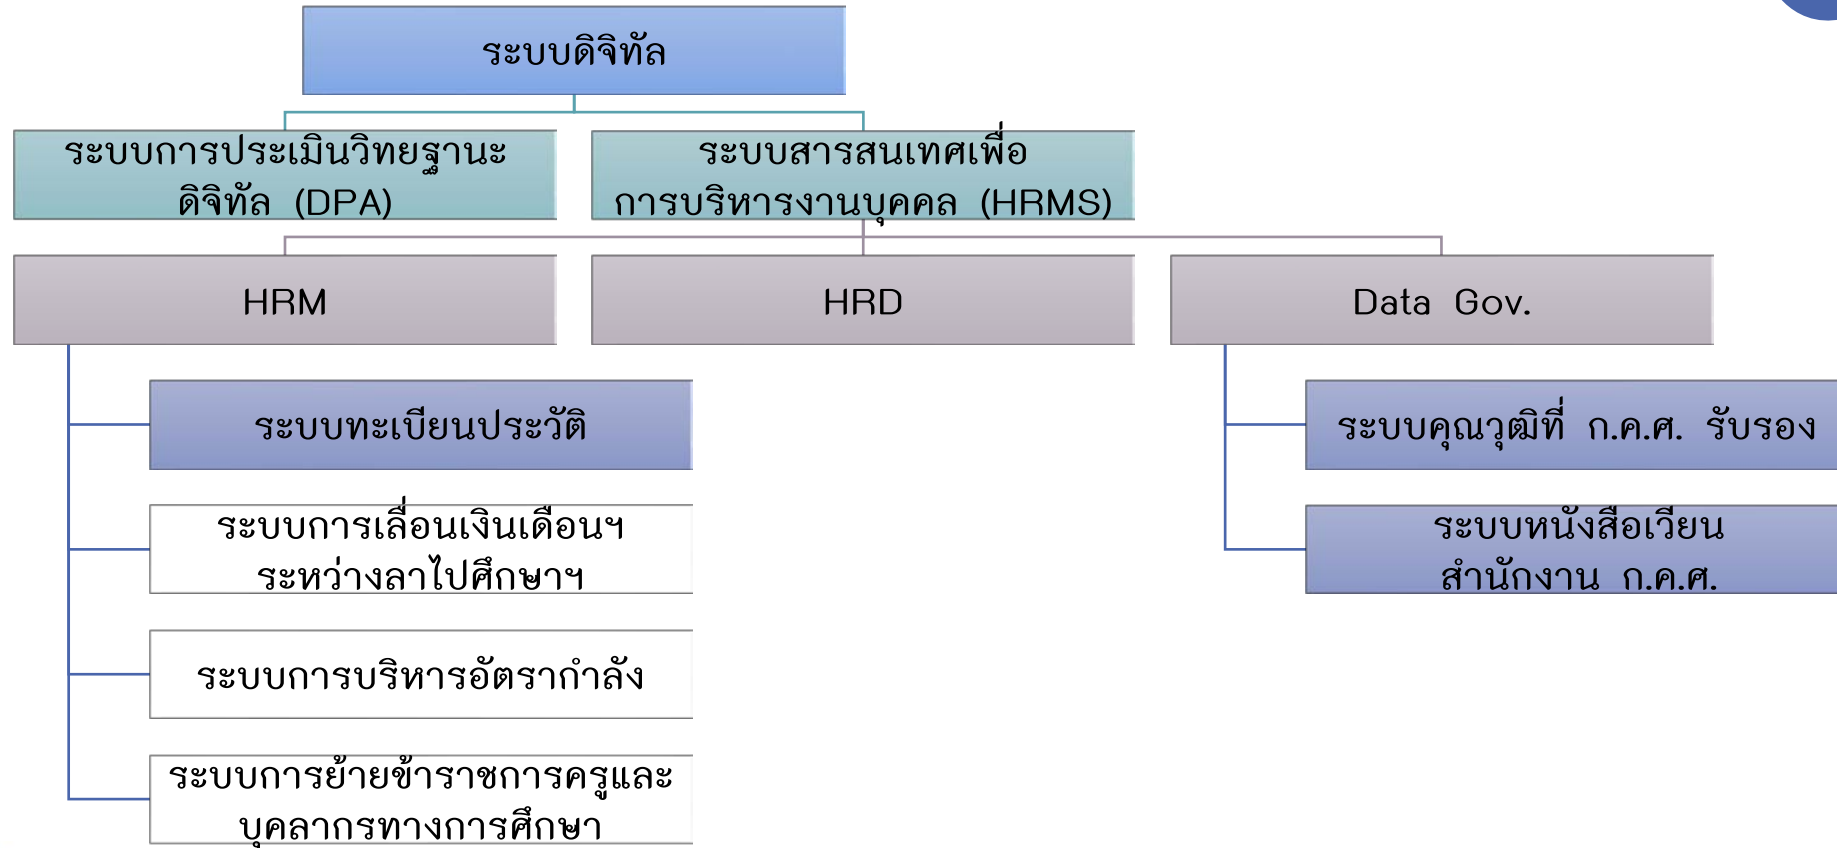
ระบบดิจิทัล

ระบบการประเมินวิทยฐานะ ดิจิทัล (DPA)

ระบบสารสนเทศเพื่อการบริหารงานบุคคล (HRMS)

HRM

HRD

Data Gov.

ระบบทะเบียนประวัติ

ระบบการเลื่อนเงินเดือนฯ ระหว่างลาไปศึกษาฯ

ระบบการบริหารอัตรากำลัง

ระบบการย้ายข้าราชการครูและบุคลากรทางการศึกษา

ระบบคุณวุฒิที่ ก.ค.ศ. รับรอง

ระบบหนังสือเวียน สำนักงาน ก.ค.ศ.